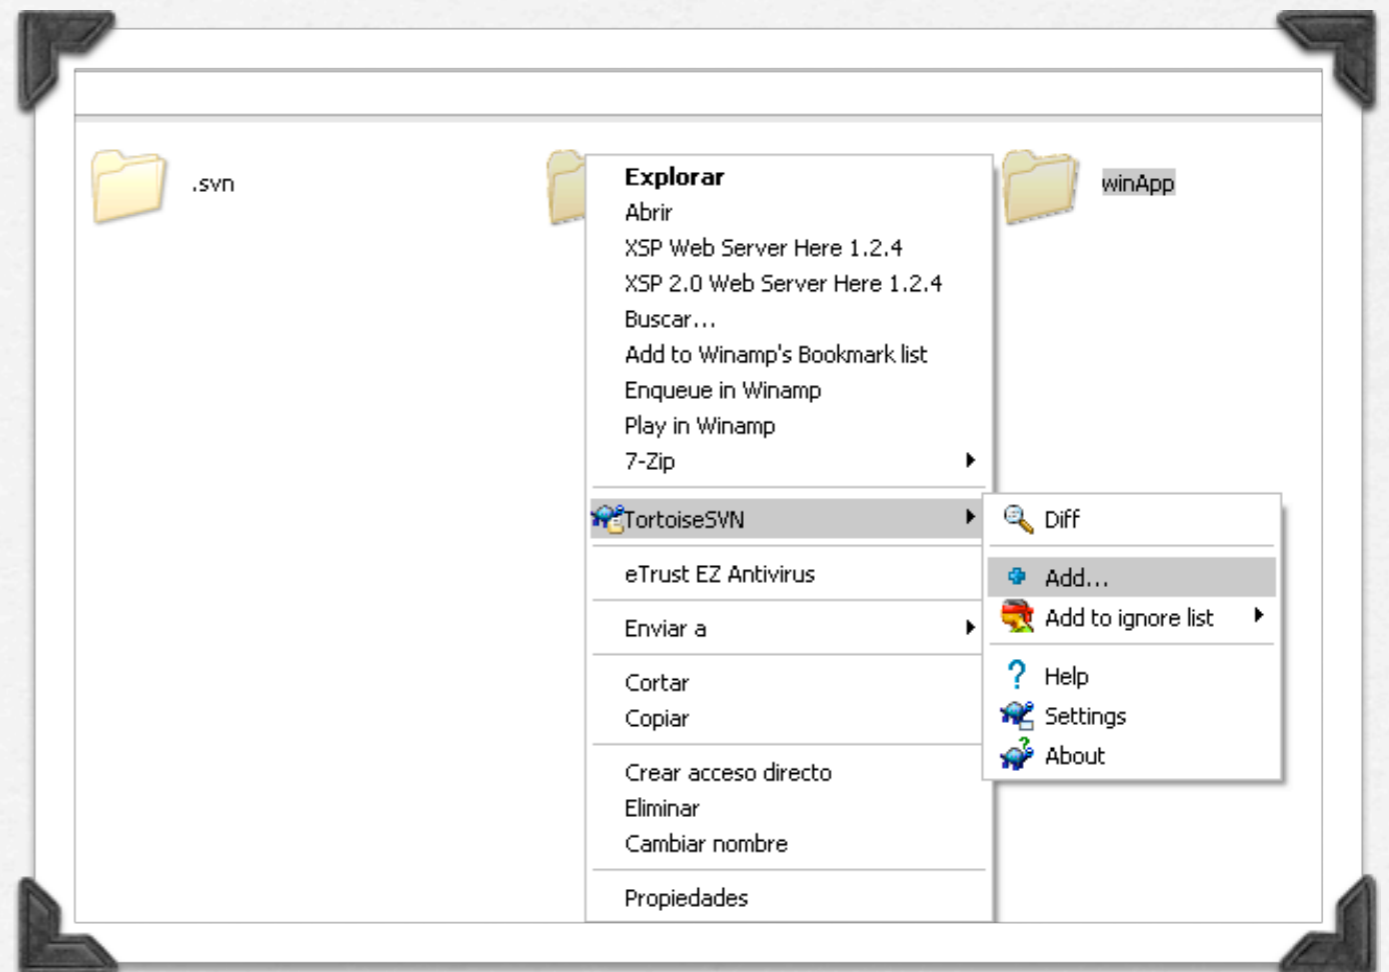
.svn

winApp

Explorar
Abrir
XSP Web Server Here 1.2.4
XSP 2.0 Web Server Here 1.2.4
Buscar...
Add to Winamp's Bookmark list
Enqueue in Winamp
Play in Winamp
7-Zip
TortoiseSVN
eTrust EZ Antivirus
Enviar a
Cortar
Copiar
Crear acceso directo
Eliminar
Cambiar nombre
Propiedades

Diff
Add...
Add to ignore list
Help
Settings
About